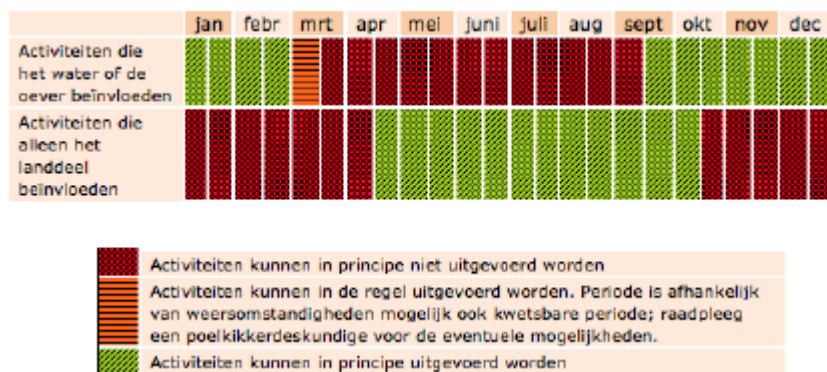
| | jan | febr | mrt | apr | mei | juni | juli | aug | sept | okt | nov | dec |
|---|---|---|---|---|---|---|---|---|---|---|---|---|
| Activiteiten die het water of de oever beïnvloeden | | | | | | | | | | | | |
| Activiteiten die alleen het landdeel beïnvloeden | | | | | | | | | | | | |

Activiteiten kunnen in principe niet uitgevoerd worden

Activiteiten kunnen in de regel uitgevoerd worden. Periode is afhankelijk van weersomstandigheden mogelijk ook kwetsbare periode; raadpleeg een poelkikkerdeskundige voor de eventuele mogelijkheden.

Activiteiten kunnen in principe uitgevoerd worden